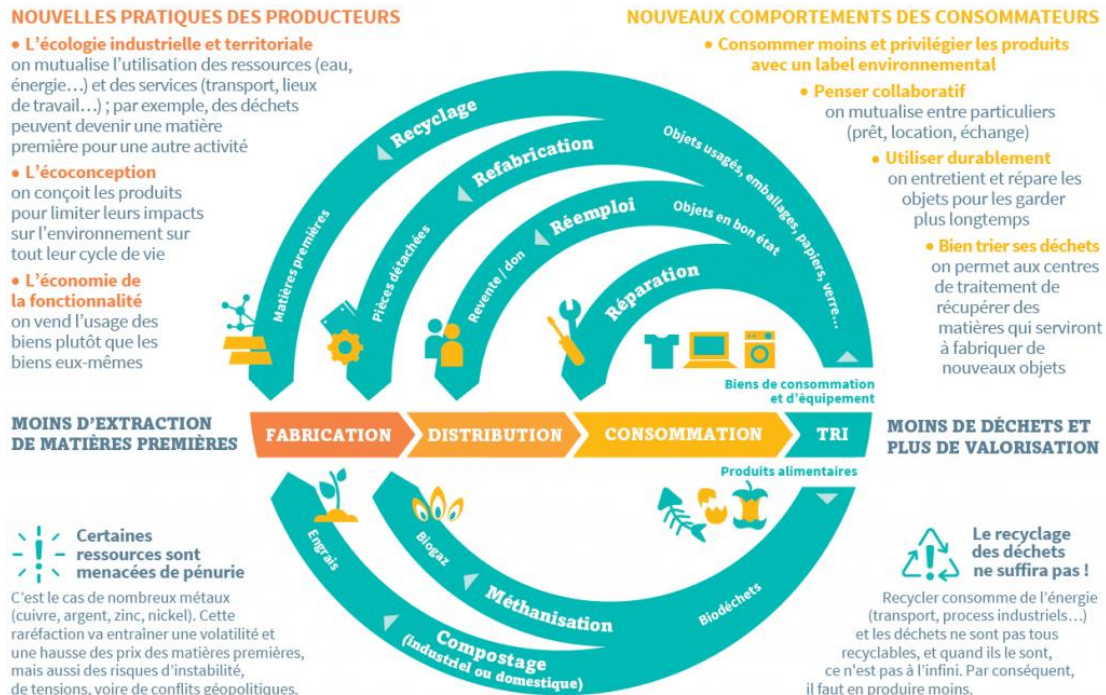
NOUVELLES PRATIQUES DES PRODUCTEURS

• L'écologie industrielle et territoriale
on mutualise l'utilisation des ressources (eau, énergie…) et des services (transport, lieux de travail…) ; par exemple, des déchets peuvent devenir une matière première pour une autre activité

• L'écoconception
on conçoit les produits pour limiter leurs impacts sur l'environnement sur tout leur cycle de vie

• L'économie de la fonctionnalité
on vend l'usage des biens plutôt que les biens eux-mêmes

NOUVEAUX COMPORTEMENTS DES CONSOMMATEURS

• Consommer moins et privilégier les produits avec un label environnemental

• Penser collaboratif
on mutualise entre particuliers (prêt, location, échange)

• Utiliser durablement
on entretient et répare les objets pour les garder plus longtemps

• Bien trier ses déchets
on permet aux centres de traitement de récupérer des matières qui serviront à fabriquer de nouveaux objets

Recyclage
Refabrication
Réemploi
Réparation
Matières premières
Pièces détachées
Revente / don
Objets usagés, emballages, papiers, verre…
Objets en bon état
Biens de consommation et d'équipement

MOINS D'EXTRACTION DE MATIÈRES PREMIÈRES

FABRICATION
DISTRIBUTION
CONSOMMATION
TRI

MOINS DE DÉCHETS ET PLUS DE VALORISATION

Produits alimentaires
Engrais
Biogaz
Méthanisation
Compostage (industriel ou domestique)
Biodéchets

Certaines ressources sont menacées de pénurie

C'est le cas de nombreux métaux (cuivre, argent, zinc, nickel). Cette raréfaction va entraîner une volatilité et une hausse des prix des matières premières, mais aussi des risques d'instabilité, de tensions, voire de conflits géopolitiques.

Le recyclage des déchets ne suffira pas !

Recycler consomme de l'énergie (transport, process industriels…) et les déchets ne sont pas tous recyclables, et quand ils le sont, ce n'est pas à l'infini. Par conséquent, il faut en produire moins.